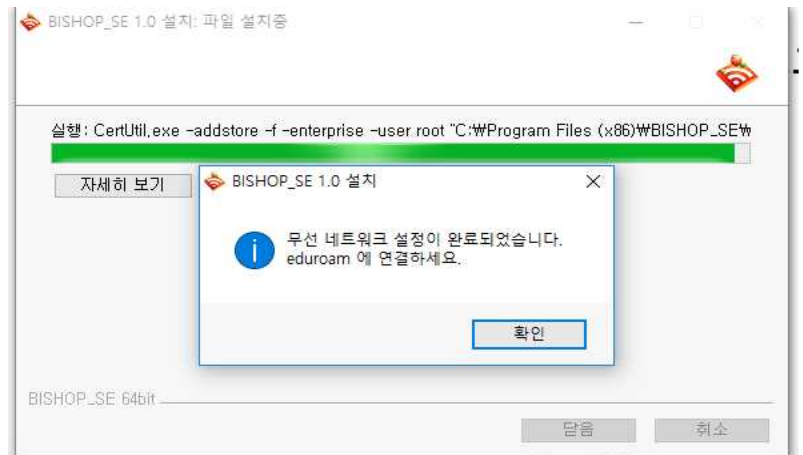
BISHOP_SE 1.0 설치: 파일 설치중

실행: CertUtil.exe -addstore -f -enterprise -user root "C:₩Program Files (x86)₩BISHOP_SE₩

자세히 보기

BISHOP_SE 1.0 설치

무선 네트워크 설정이 완료되었습니다.
eduroam 에 연결하세요.

확인

BISHOP_SE 64bit

닫음

취소